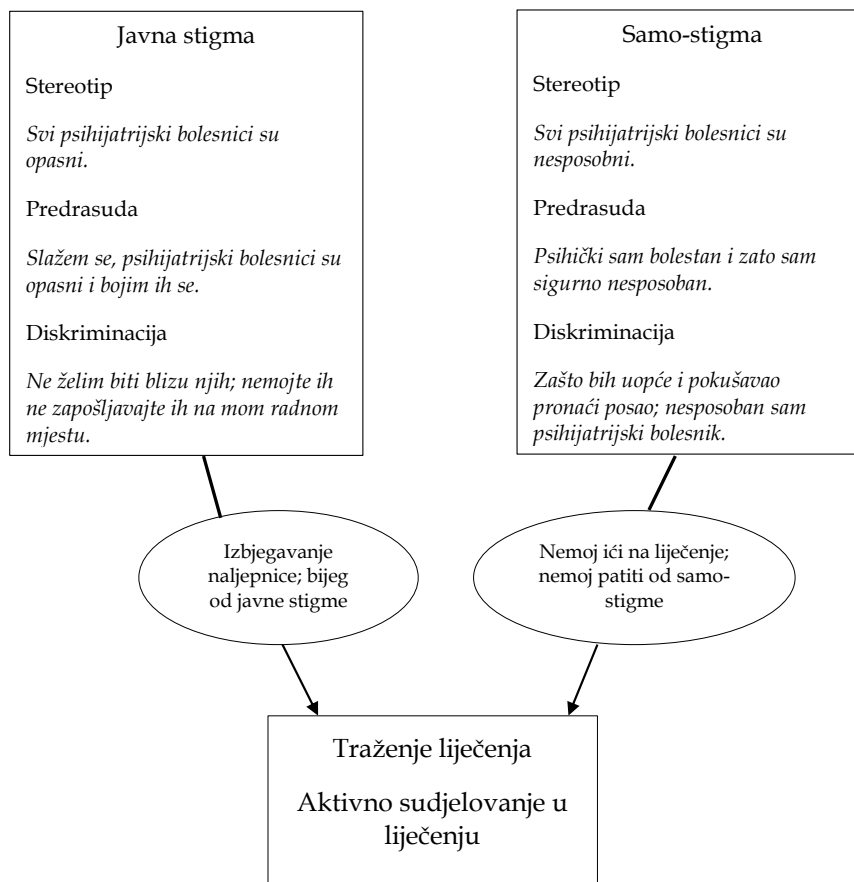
Javna stigma

Stereotip

*Svi psihijatrijski bolesnici su opasni.*

Predrasuda

*Slažem se, psihijatrijski bolesnici su opasni i bojim ih se.*

Diskriminacija

*Ne želim biti blizu njih; nemojte ih ne zapošljavajte ih na mom radnom mjestu.*

Samo-stigma

Stereotip

*Svi psihijatrijski bolesnici su nesposobni.*

Predrasuda

*Psihički sam bolestan i zato sam sigurno nesposoban.*

Diskriminacija

*Zašto bih uopće i pokušavao pronaći posao; nesposoban sam psihijatrijski bolesnik.*

Izbjegavanje naljepnice; bijeg od javne stigme

Nemoj ići na liječenje; nemoj patiti od samo-stigme

Traženje liječenja

Aktivno sudjelovanje u liječenju